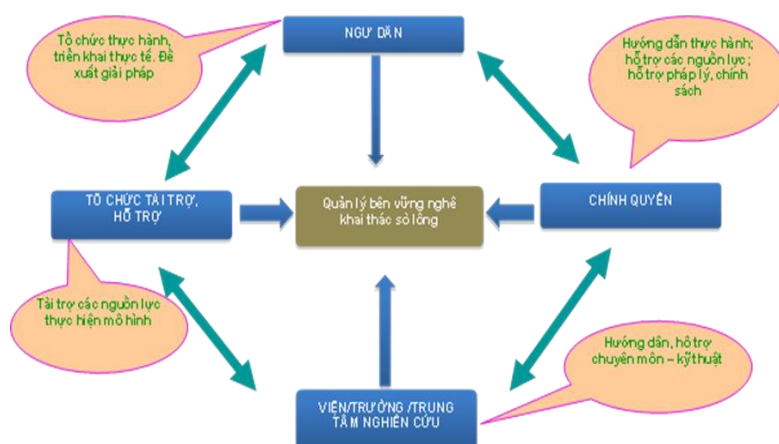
Tổ chức thực hành, triển khai thực tế. Đề xuất giải pháp

NGƯ DÂN

Hướng dẫn thực hành; hỗ trợ các nguồn lực; hỗ trợ pháp lý, chính sách

TỔ CHỨC TÀI TRỢ, HỖ TRỢ

Quản lý bền vững nghề khai thác sò lông

CHÍNH QUYỀN

Tài trợ các nguồn lực thực hiện mô hình

Hướng dẫn, hỗ trợ chuyên môn – kỹ thuật

VIỆN/TRƯỜNG /TRUNG TÂM NGHIÊN CỨU